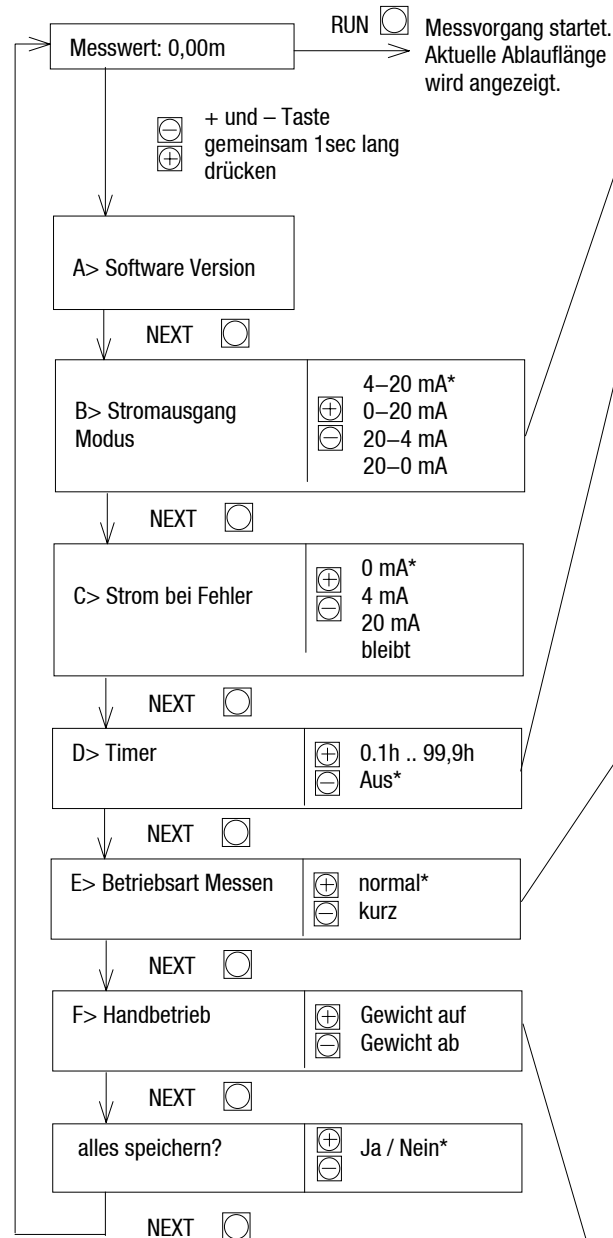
Messwert: 0,00m

RUN

Messvorgang startet. Aktuelle Ablauflänge wird angezeigt.

+ und – Taste gemeinsam 1sec lang drücken

A> Software Version

NEXT

B> Stromausgang Modus

4–20 mA*
0–20 mA
20–4 mA
20–0 mA

NEXT

C> Strom bei Fehler

0 mA*
4 mA
20 mA
bleibt

NEXT

D> Timer

0.1h .. 99,9h
Aus*

NEXT

E> Betriebsart Messen

normal*
kurz

NEXT

F> Handbetrieb

Gewicht auf
Gewicht ab

NEXT

alles speichern?

Ja / Nein*

NEXT